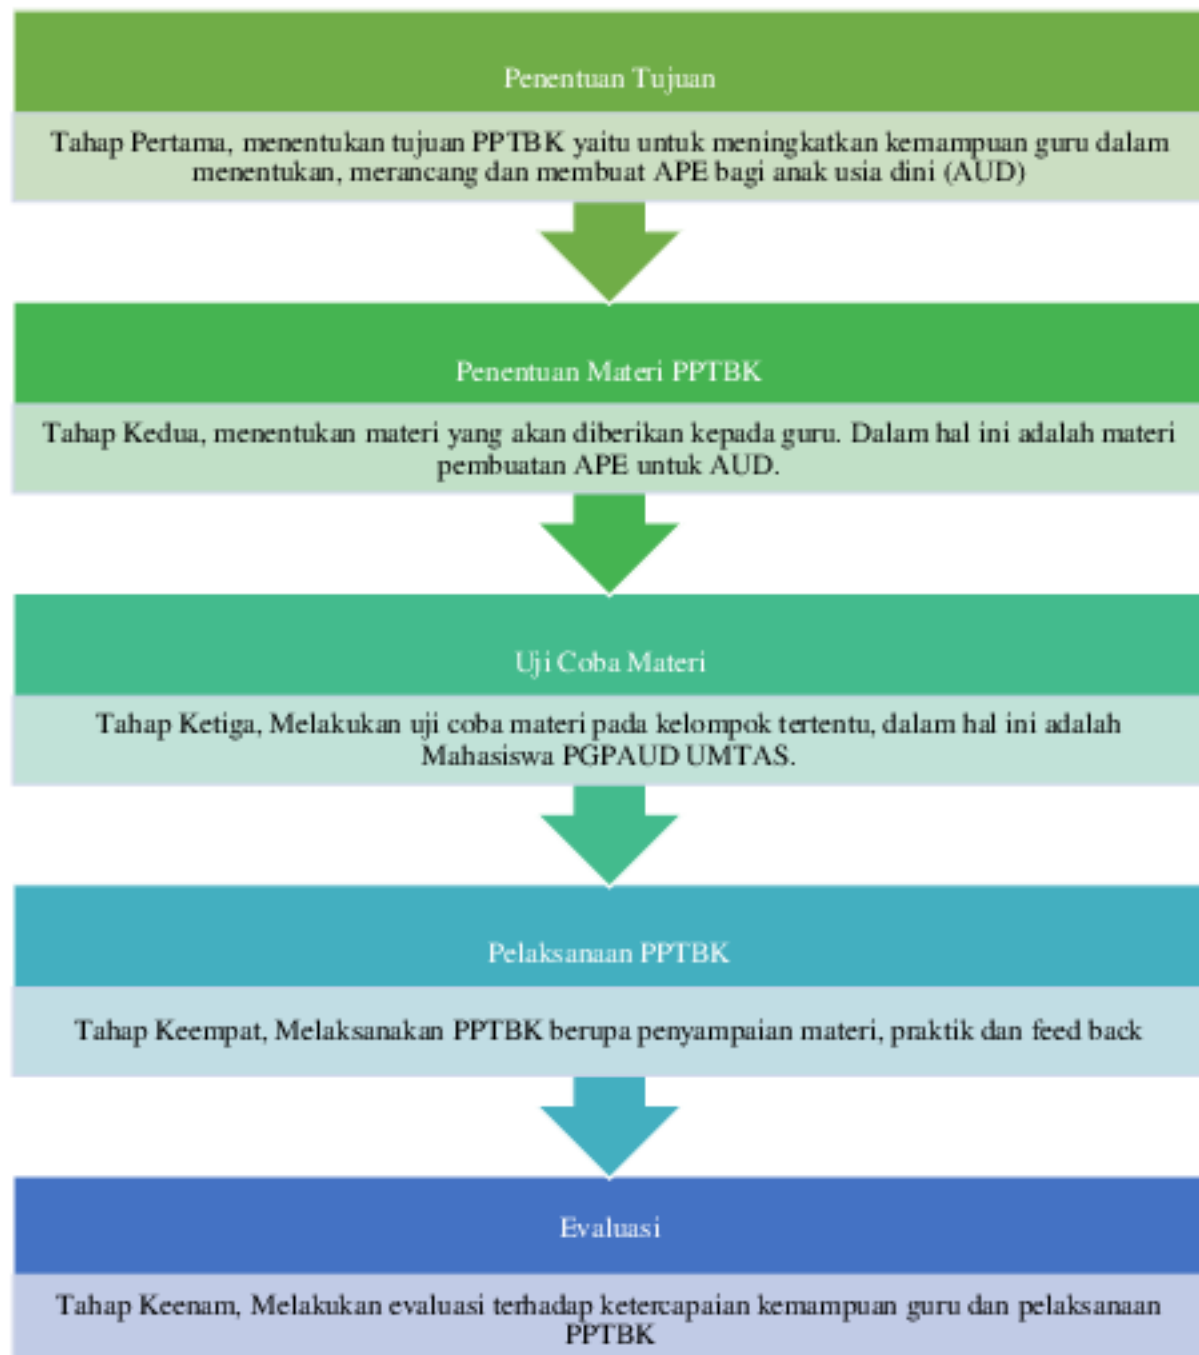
Penentuan Tujuan

Tahap Pertama, menentukan tujuan PPTBK yaitu untuk meningkatkan kemampuan guru dalam menentukan, merancang dan membuat APE bagi anak usia dini (AUD)

Penentuan Materi PPTBK

Tahap Kedua, menentukan materi yang akan diberikan kepada guru. Dalam hal ini adalah materi pembuatan APE untuk AUD.

Uji Coba Materi

Tahap Ketiga, Melakukan uji coba materi pada kelompok tertentu, dalam hal ini adalah Mahasiswa PGPAUD UMTAS.

Pelaksanaan PPTBK

Tahap Keempat, Melaksanakan PPTBK berupa penyampaian materi, praktik dan feed back

Evaluasi

Tahap Keenam, Melakukan evaluasi terhadap ketercapaian kemampuan guru dan pelaksanaan PPTBK